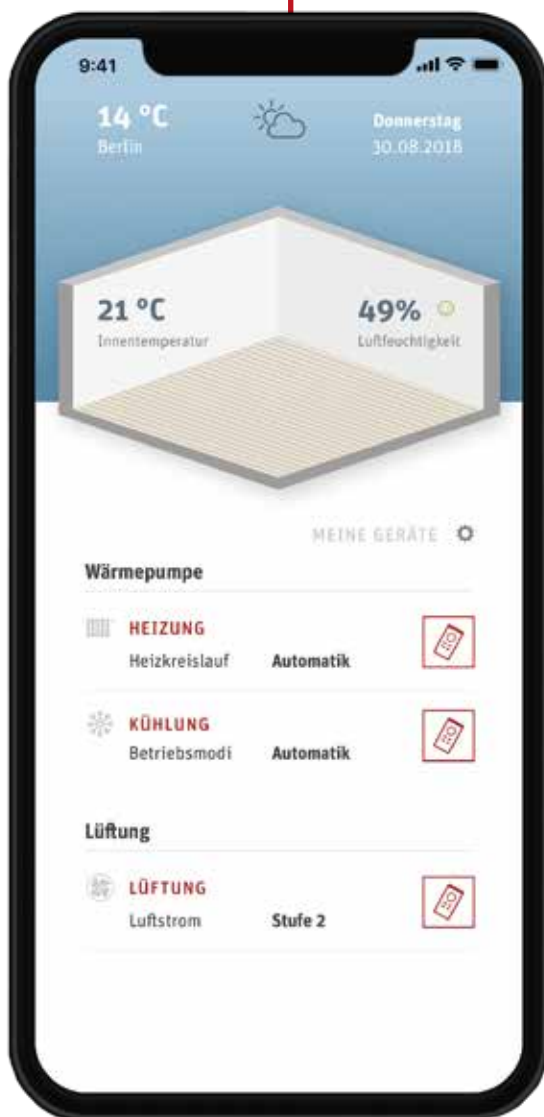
9:41

14 °C
Berlin

Donnerstag
30.08.2018

21 °C
Innentemperatur

49%
Luftfeuchtigkeit

MEINE GERÄTE

Wärmepumpe

HEIZUNG
Heizkreislauf Automatik

KÜHLUNG
Betriebsmodi Automatik

Lüftung

LÜFTUNG
Luftstrom Stufe 2